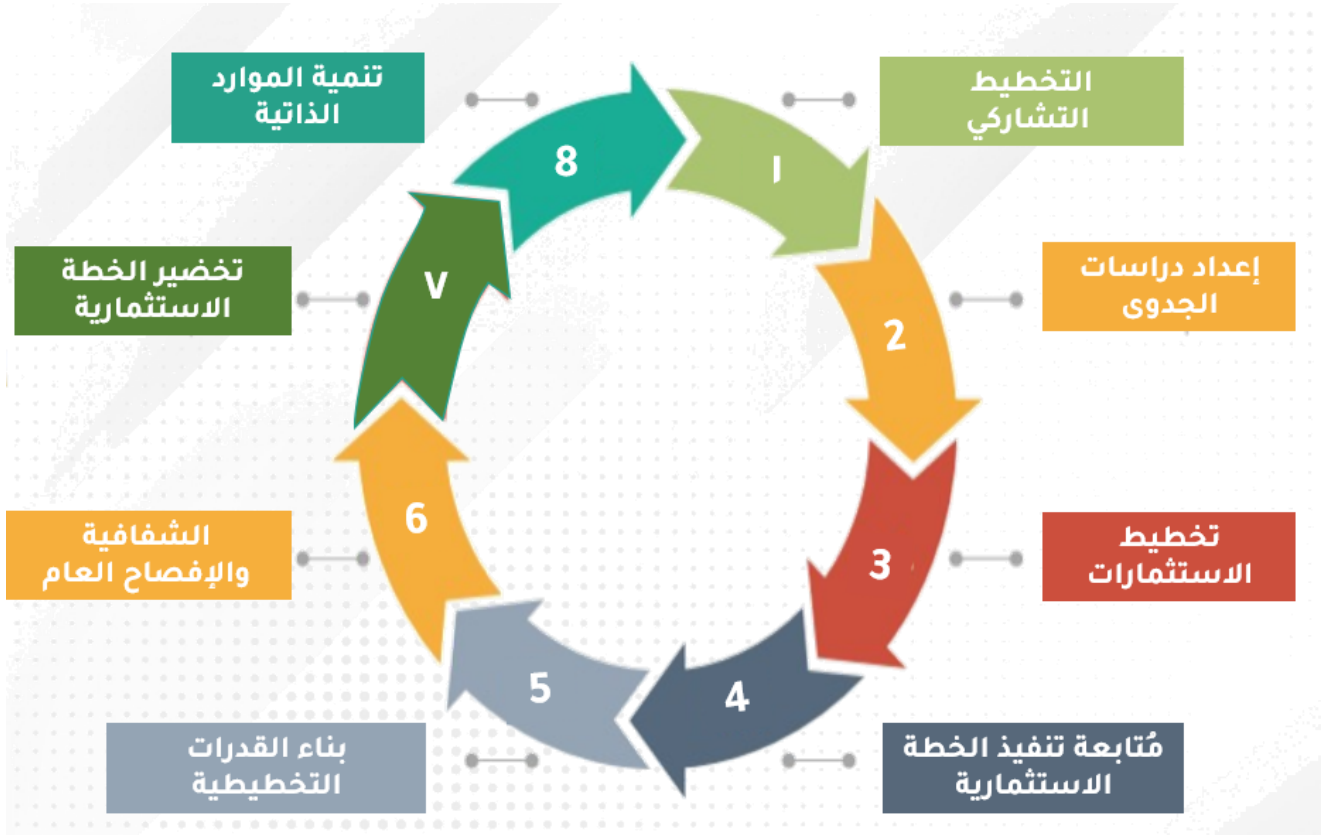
التخطيط التشاركي

١

إعداد دراسات الجدوى

2

تخطيط الاستثمارات

3

مُتابعة تنفيذ الخطة الاستثمارية

4

بناء القدرات التخطيطية

5

الشفافية والإفصاح العام

6

تخضير الخطة الاستثمارية

٧

تنمية الموارد الذاتية

8